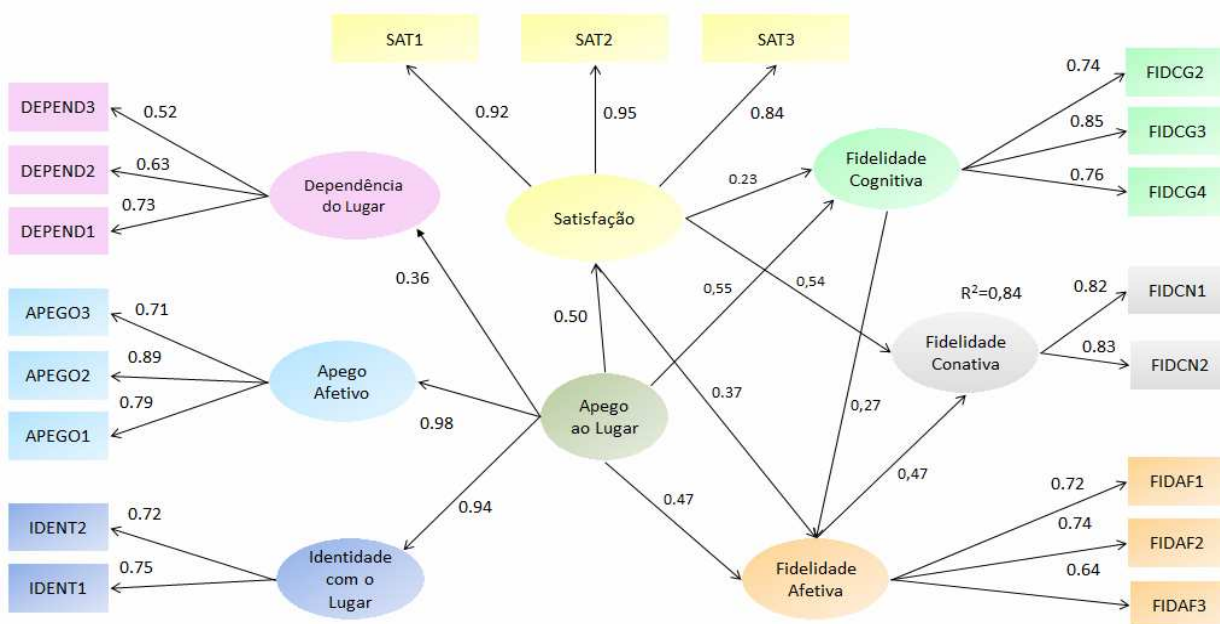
SAT1
SAT2
SAT3

0.92
0.95
0.84

DEPEND3
DEPEND2
DEPEND1
0.52
0.63
0.73
Dependência do Lugar

Satisfação

0.23
Fidelidade Cognitiva
0.74
0.85
0.76
FIDCG2
FIDCG3
FIDCG4

0,54
R$^2$=0,84
0.82
0.83
FIDCN1
FIDCN2
Fidelidade Conativa

0.36
0,55
0.50

APEGO3
APEGO2
APEGO1
0.71
0.89
0.79
Apego Afetivo
0.98

Apego ao Lugar
0.37
0,27
0,47

IDENT2
IDENT1
0.72
0.75
Identidade com o Lugar
0.94
0.47

Fidelidade Afetiva
0.72
0.74
0.64
FIDAF1
FIDAF2
FIDAF3